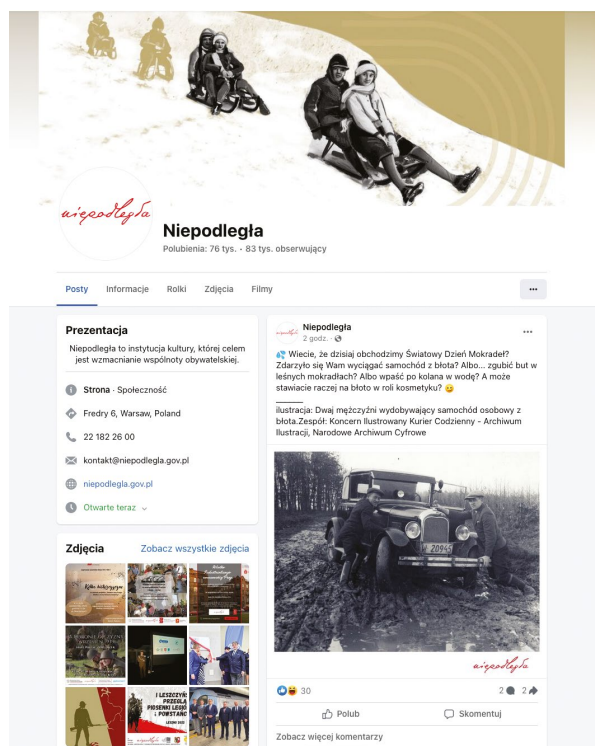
niepodległa

Niepodległa

Polubienia: 76 tys. • 83 tys. obserwujący

Posty Informacje Rolki Zdjęcia Filmy

...

Prezentacja

Niepodległa to instytucja kultury, której celem jest wzmacnianie wspólnoty obywatelskiej.

Strona · Społeczność

Fredry 6, Warsaw, Poland

22 182 26 00

kontakt@niepodlegla.gov.pl

niepodlegla.gov.pl

Otwarte teraz

Zdjęcia Zobacz wszystkie zdjęcia

Niepodległa
2 godz. ·

Wiecie, że dzisiaj obchodzimy Światowy Dzień Mokradeł? Zdarzyło się Wam wyciągać samochód z błota? Albo... zgubić but w leśnych mokradłach? Albo wpaść po kolana w wodę? A może stawiacie raczej na błoto w roli kosmetyku? 😉

______

ilustracja: Dwaj mężczyźni wydobywający samochód osobowy z błota.Zespół: Koncern Ilustrowany Kurier Codzienny - Archiwum Ilustracji, Narodowe Archiwum Cyfrowe

W 209

niepodległa

30

2 2

Polub Skomentuj

Zobacz więcej komentarzy